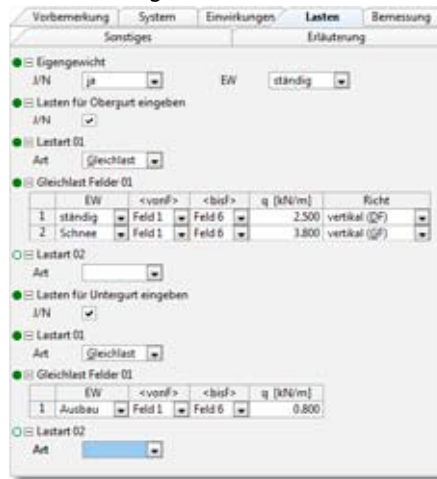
Vorbemerkung | System | Einwirkungen | Lasten | Bemessung
Sonstiges | Erläuterung

Eigengewicht
J/N ja EW ständig

Lasten für Obergurt eingeben
J/N ✓

Lastart 01
Art Gleichlast

Gleichlast Felder 01

| | EW | <vonF> | <bisF> | q [kN/m] | Richt |
|---|---|---|---|---|---|
| 1 | ständig | Feld 1 | Feld 6 | 2.500 | vertikal (DF) |
| 2 | Schnee | Feld 1 | Feld 6 | 3.800 | vertikal (GF) |

Lastart 02
Art

Lasten für Untergurt eingeben
J/N ✓

Lastart 01
Art Gleichlast

Gleichlast Felder 01

| | EW | <vonF> | <bisF> | q [kN/m] |
|---|---|---|---|---|
| 1 | Ausbau | Feld 1 | Feld 6 | 0.800 |

Lastart 02
Art